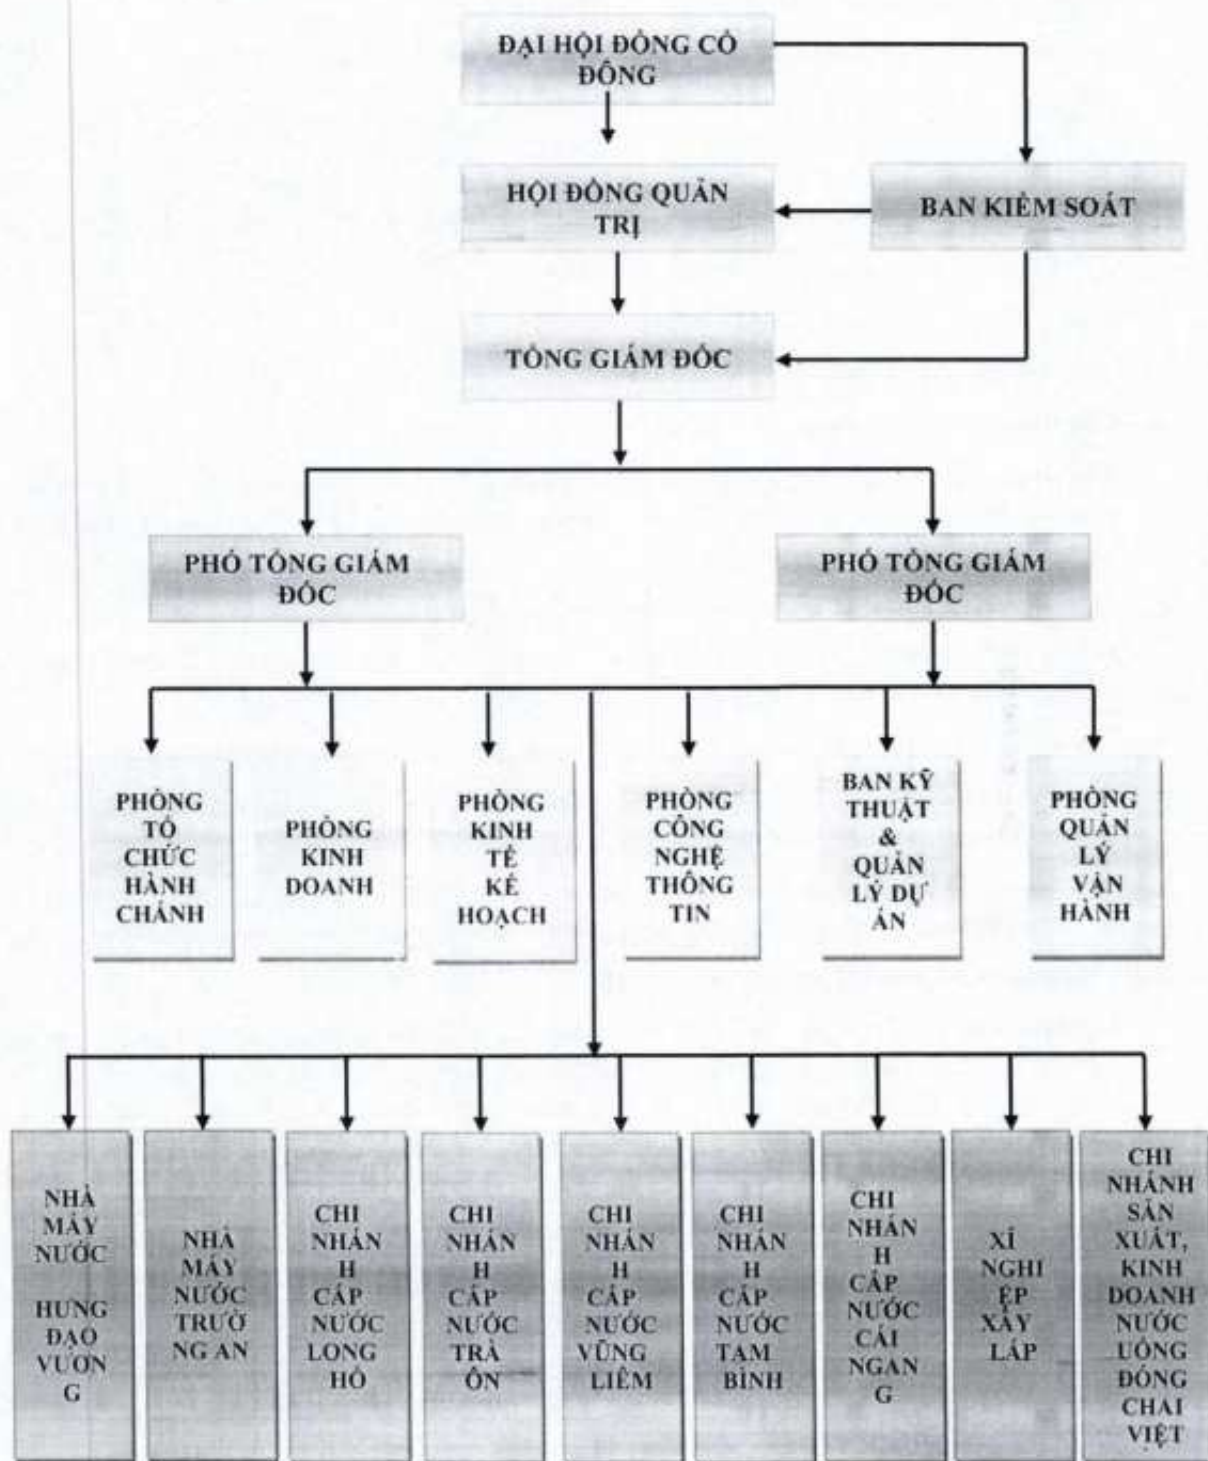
ĐẠI HỘI ĐỒNG CỔ ĐÔNG

HỘI ĐỒNG QUẢN TRỊ

BAN KIỂM SOÁT

TỔNG GIÁM ĐỐC

PHÓ TỔNG GIÁM ĐỐC

PHÓ TỔNG GIÁM ĐỐC

PHÒNG TỔ CHỨC HÀNH CHÁNH

PHÒNG KINH DOANH

PHÒNG KINH TẾ KẾ HOẠCH

PHÒNG CÔNG NGHỆ THÔNG TIN

BAN KỸ THUẬT & QUẢN LÝ DỰ ÁN

PHÒNG QUẢN LÝ VẬN HÀNH

NHÀ MÁY NƯỚC HƯNG ĐẠO VƯƠNG

NHÀ MÁY NƯỚC TRƯỜNG AN

CHI NHÁNH CẤP NƯỚC LONG HỒ

CHI NHÁNH CẤP NƯỚC TRÀ ÔN

CHI NHÁNH CẤP NƯỚC VŨNG LIÊM

CHI NHÁNH CẤP NƯỚC TAM BÌNH

CHI NHÁNH CẤP NƯỚC CÁI NGANG

XÍ NGHIỆP XÂY LẮP

CHI NHÁNH SẢN XUẤT, KINH DOANH NƯỚC UỐNG ĐÓNG CHAI VIỆT